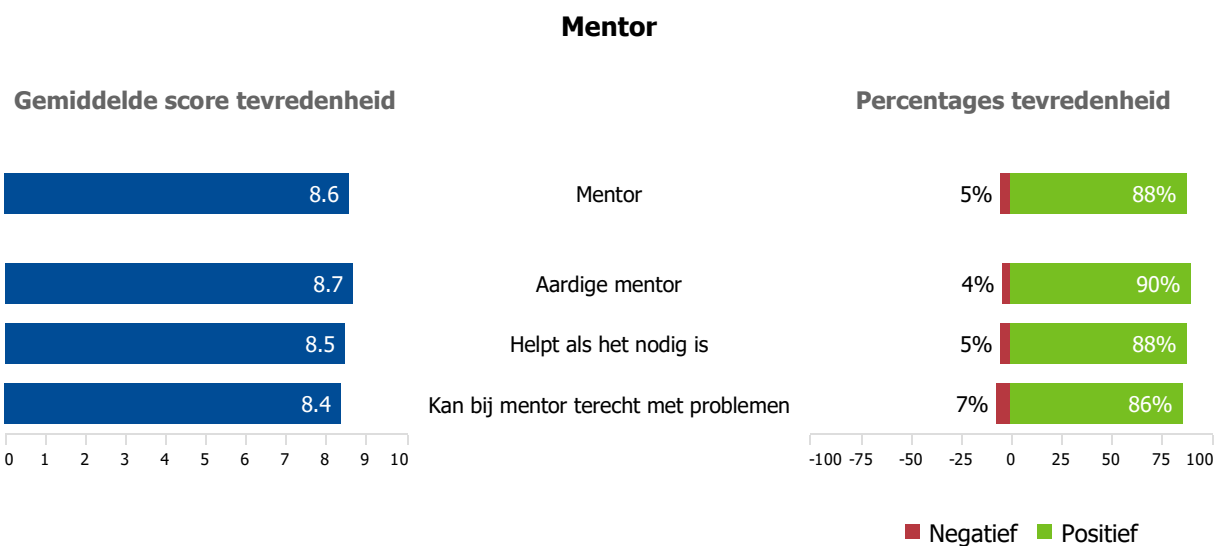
Mentor

Gemiddelde score tevredenheid

Percentages tevredenheid

8.6 Mentor 5% 88%

8.7 Aardige mentor 4% 90%

8.5 Helpt als het nodig is 5% 88%

8.4 Kan bij mentor terecht met problemen 7% 86%

0 1 2 3 4 5 6 7 8 9 10

-100 -75 -50 -25 0 25 50 75 100

Negatief Positief